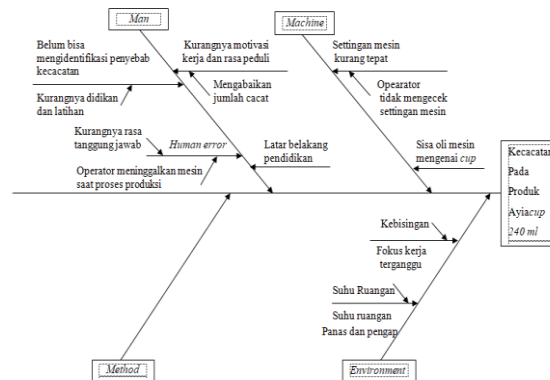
Man

Machine

Belum bisa mengidentifikasi penyebab kecacatan

Kurangnya motivasi kerja dan rasa peduli

Mengabaikan jumlah cacat

Kurangnya didikan dan latihan

Kurangnya rasa tanggung jawab

Human error

Latar belakang pendidikan

Operator meninggalkan mesin saat proses produksi

Settingan mesin kurang tepat

Opearator tidak mengecek settingan mesin

Sisa oli mesin mengenai cup

Kecacatan Pada Produk Ayia cup 240 ml

Kebisingan

Fokus kerja terganggu

Suhu Ruangan

Suhu ruangan Panas dan pengap

Method

Environment